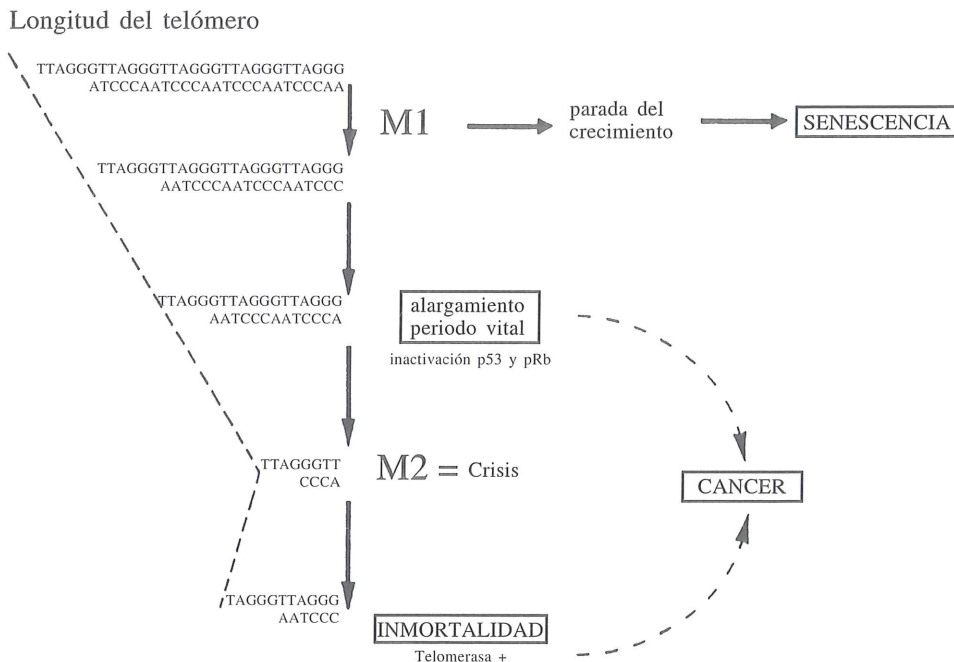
Longitud del telómero

TTAGGGTTAGGGTTAGGGTTAGGGTTAGGG
ATCCCAATCCCAATCCCAATCCCAA

M1

parada del crecimiento

SENESCENCIA

TTAGGGTTAGGGTTAGGGTTAGGG
AATCCCAATCCCAATCCC

TTAGGGTTAGGGTTAGGG
AATCCCAATCCCA

alargamiento periodo vital

inactivación p53 y pRb

TTAGGGTT
CCCA

M2 = Crisis

CANCER

TAGGGTTAGGG
AATCCC

INMORTALIDAD

Telomerasa +